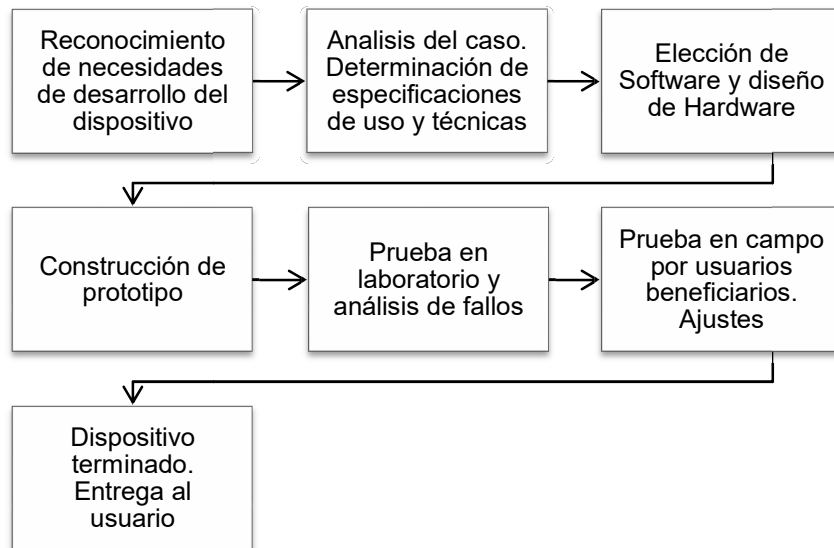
Reconocimiento de necesidades de desarrollo del dispositivo

Analisis del caso. Determinación de especificaciones de uso y técnicas

Elección de Software y diseño de Hardware

Construcción de prototipo

Prueba en laboratorio y análisis de fallos

Prueba en campo por usuarios beneficiarios. Ajustes

Dispositivo terminado. Entrega al usuario